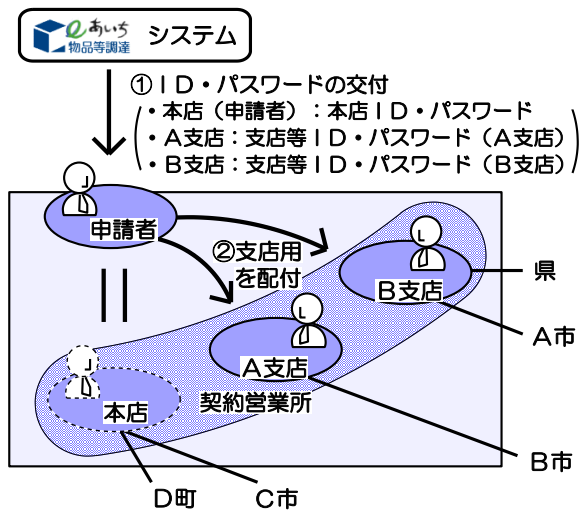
e あいち 物品等調達 システム

①ＩＤ・パスワードの交付
・本店（申請者）：本店ＩＤ・パスワード
・Ａ支店：支店等ＩＤ・パスワード（Ａ支店）
・Ｂ支店：支店等ＩＤ・パスワード（Ｂ支店）

申請者

②支店用を配付

＝

Ｂ支店

県

Ａ支店

Ａ市

本店

契約営業所

Ｂ市

Ｄ町

Ｃ市